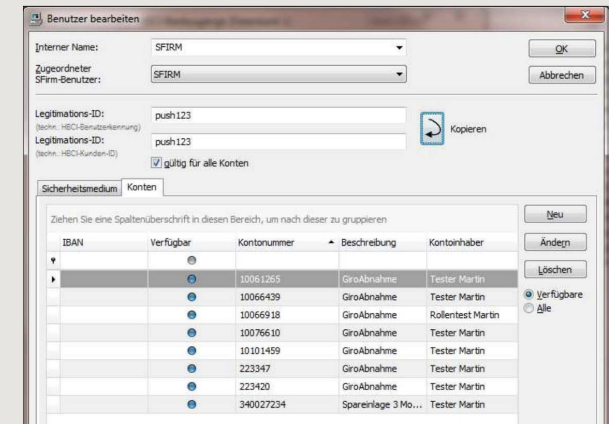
Benutzer bearbeiten

Interner Name: SFIRM

Zugeordneter SFirm-Benutzer: SFIRM

OK

Abbrechen

Legitimations-ID: push123
(techn.: HBCI-Benutzerkennung)

Legitimations-ID: push123
(techn.: HBCI-Kunden-ID)

Kopieren

gültig für alle Konten

Sicherheitsmedium Konten

Ziehen Sie eine Spaltenüberschrift in diesen Bereich, um nach dieser zu gruppieren

| IBAN | Verfügbar | Kontonummer | Beschreibung | Kontoinhaber |
|---|---|---|---|---|
| | | | | |
| | | 10061265 | GiroAbnahme | Tester Martin |
| | | 10066439 | GiroAbnahme | Tester Martin |
| | | 10066918 | GiroAbnahme | Rollentest Martin |
| | | 10076610 | GiroAbnahme | Tester Martin |
| | | 10101459 | GiroAbnahme | Tester Martin |
| | | 223347 | GiroAbnahme | Tester Martin |
| | | 223420 | GiroAbnahme | Tester Martin |
| | | 340027234 | Spareinlage 3 Mo... | Tester Martin |

Neu

Ändern

Löschen

Verfügbare

Alle